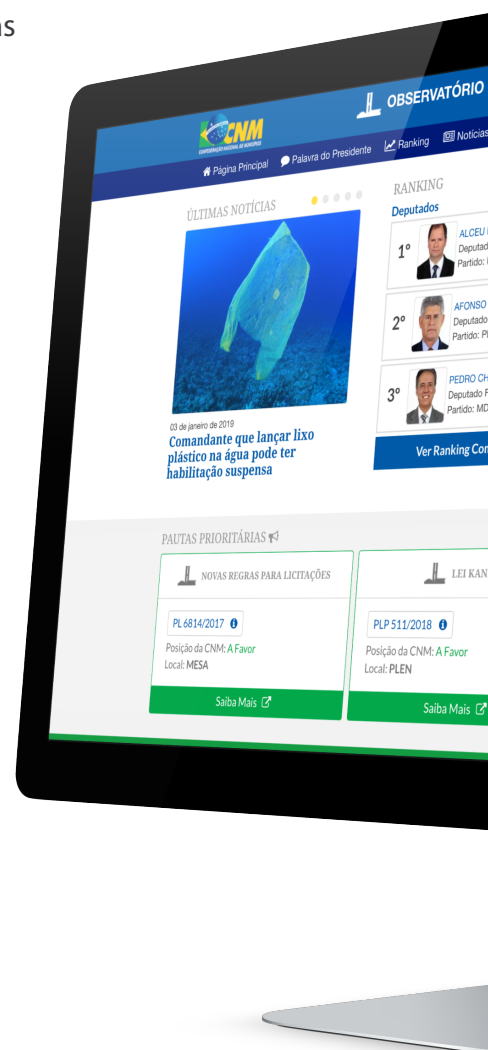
s

CNM
CONFEDERAÇÃO NACIONAL DE MUNICÍPIOS

OBSERVATÓRIO

Página Principal Palavra do Presidente Ranking Notícias

ÚLTIMAS NOTÍCIAS

03 de janeiro de 2019
Comandante que lançar lixo plástico na água pode ter habilitação suspensa

RANKING
Deputados

1º ALCEU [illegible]
Deputad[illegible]
Partido: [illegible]

2º AFONSO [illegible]
Deputado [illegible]
Partido: P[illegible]

3º PEDRO CH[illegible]
Deputado F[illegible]
Partido: MD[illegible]

Ver Ranking Co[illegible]

PAUTAS PRIORITÁRIAS

NOVAS REGRAS PARA LICITAÇÕES
PL 6814/2017
Posição da CNM: A Favor
Local: MESA
Saiba Mais

LEI KAN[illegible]
PLP 511/2018
Posição da CNM: A Favor
Local: PLEN
Saiba Mais